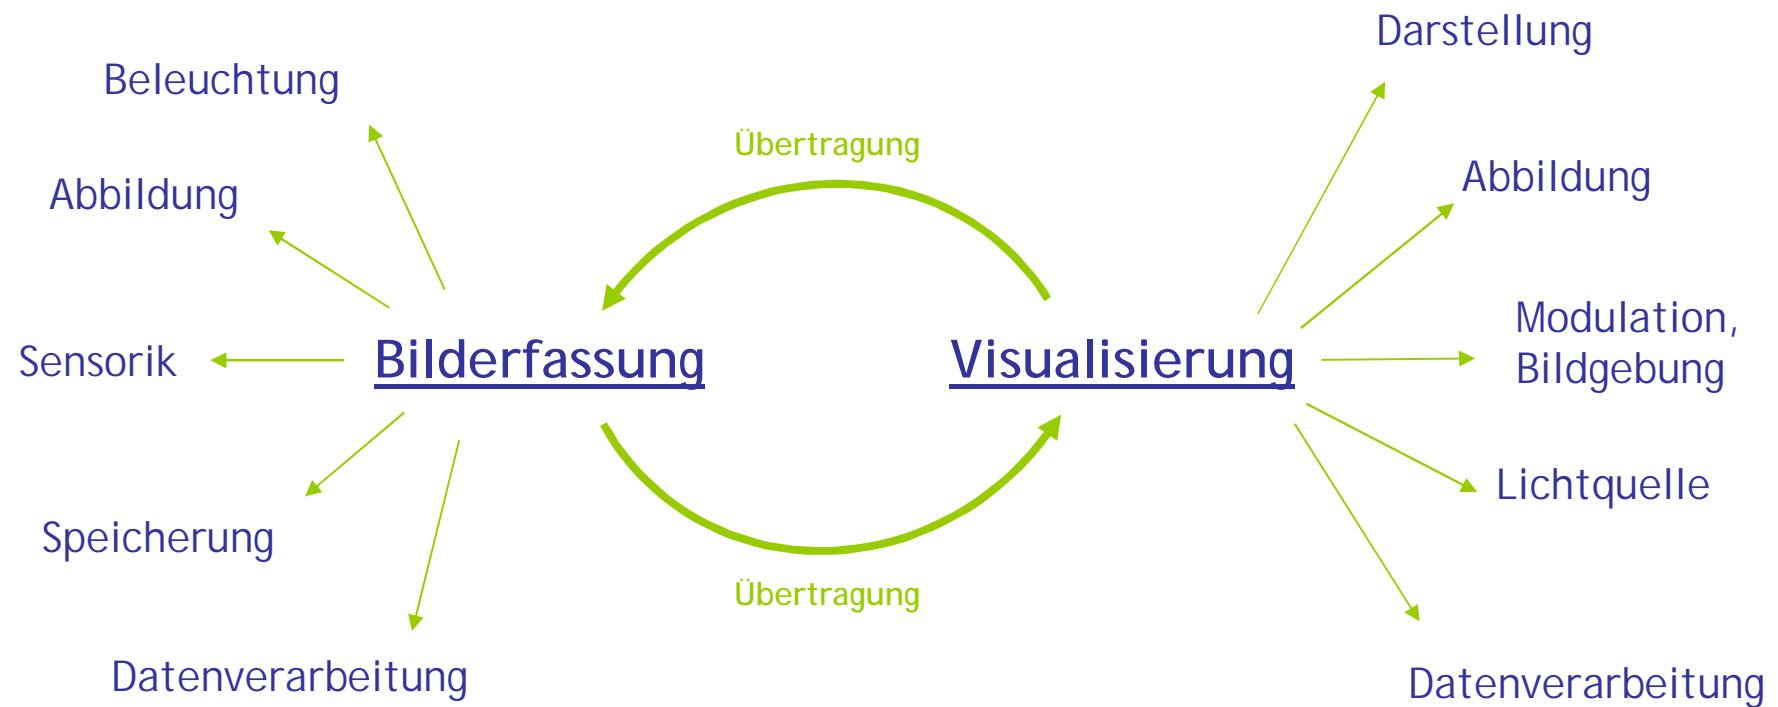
Beleuchtung

Abbildung

Sensorik

Bilderfassung

Speicherung

Datenverarbeitung

Übertragung

Übertragung

Darstellung

Abbildung

Visualisierung

Modulation, Bildgebung

Lichtquelle

Datenverarbeitung